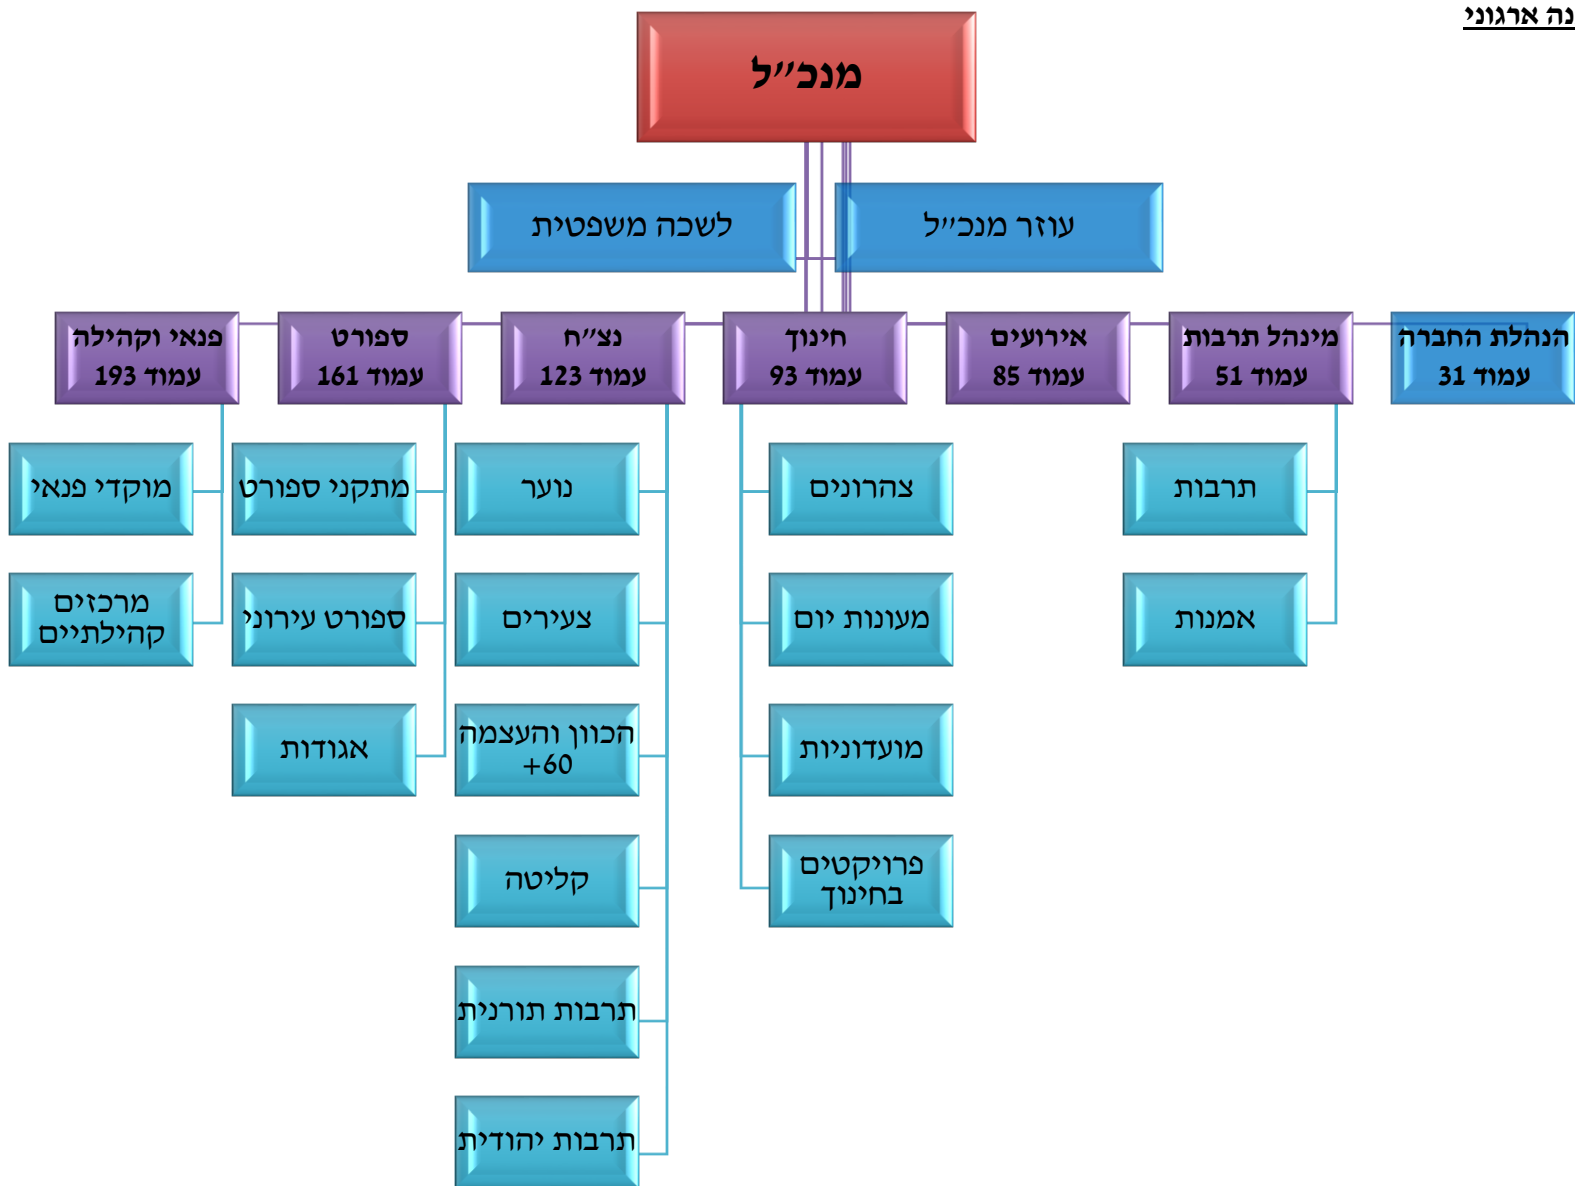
נה ארגוני

מנכ"ל

עוזר מנכ"ל

לשכה משפטית

הנהלת החברה
עמוד 31

מינהל תרבות
עמוד 51

אירועים
עמוד 85

חינוך
עמוד 93

נצ"ח
עמוד 123

ספורט
עמוד 161

פנאי וקהילה
עמוד 193

תרבות

אמנות

צהרונים

מעונות יום

מועדוניות

פרויקטים בחינוך

נוער

צעירים

הכוון והעצמה +60

קליטה

תרבות תורנית

תרבות יהודית

מתקני ספורט

ספורט עירוני

אגודות

מוקדי פנאי

מרכזים קהילתיים